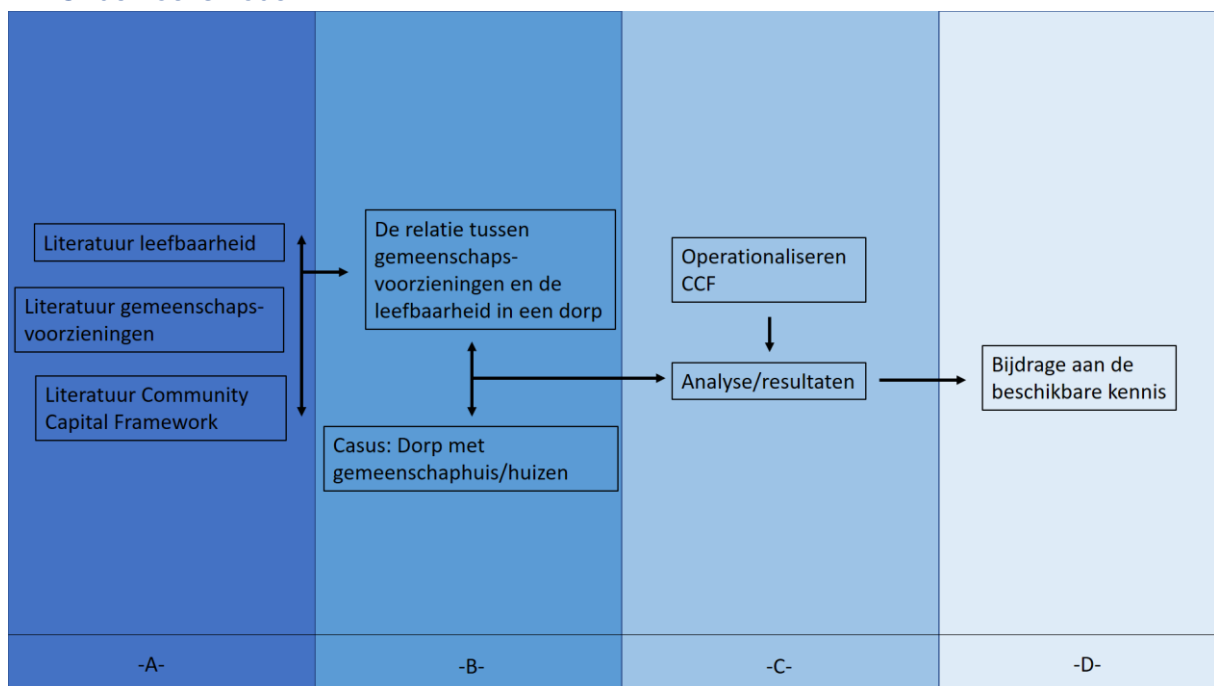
Literatuur leefbaarheid

Literatuur gemeenschapsvoorzieningen

Literatuur Community Capital Framework

De relatie tussen gemeenschapsvoorzieningen en de leefbaarheid in een dorp

Casus: Dorp met gemeenschaphuis/huizen

Operationaliseren CCF

Analyse/resultaten

Bijdrage aan de beschikbare kennis

-A-

-B-

-C-

-D-